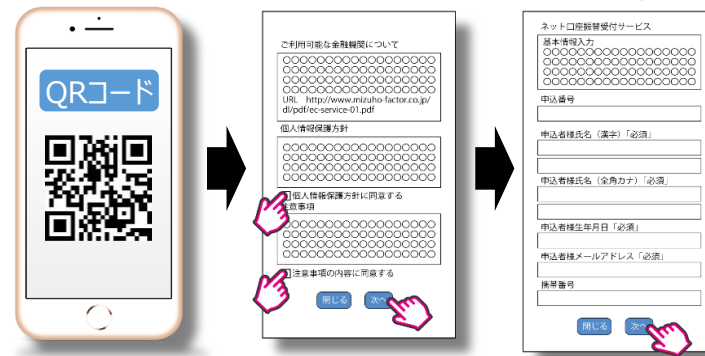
QRコード

ご利用可能な金融機関について
○○○○○○○○○○○○○○○○
○○○○○○○○○○○○○○○○
○○○○○○○○○○○○○○○○
○○○○○○○○○○○○○○○○
URL http://www.mizuho-factor.co.jp/dl/pdf/ec-service-01.pdf

個人情報保護方針
○○○○○○○○○○○○○○○○
○○○○○○○○○○○○○○○○
○○○○○○○○○○○○○○○○
個人情報保護方針に同意する
注意事項
○○○○○○○○○○○○○○○○
○○○○○○○○○○○○○○○○
○○○○○○○○○○○○○○○○
注意事項の内容に同意する
閉じる 次へ

ネット口座振替受付サービス
基本情報入力
○○○○○○○○○○○○○○○○
○○○○○○○○○○○○○○○○
○○○○○○○○○○○○○○○○
申込番号
申込者様氏名（漢字）「必須」
申込者様氏名（全角カナ）「必須」
申込者様生年月日「必須」
申込者様メールアドレス「必須」
携帯番号
閉じる 次へ